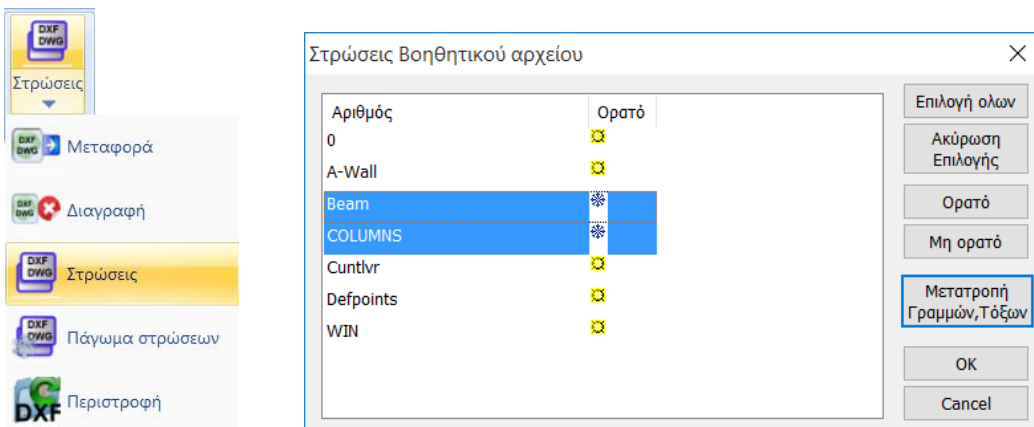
DXF DWG
Στρώσεις

DXF DWG Μεταφορά
DXF DWG Διαγραφή
DXF DWG Στρώσεις
DXF DWG Πάγωμα στρώσεων
DXF Περιστροφή

Στρώσεις Βοηθητικού αρχείου

| Αριθμός | Ορατό |
|---|---|
| 0 | |
| A-Wall | |
| Beam | |
| COLUMNS | |
| Cuntlvr | |
| Defpoints | |
| WIN | |

Επιλογή ολων
Ακύρωση Επιλογής
Ορατό
Μη ορατό
Μετατροπή Γραμμών,Τόξων
OK
Cancel